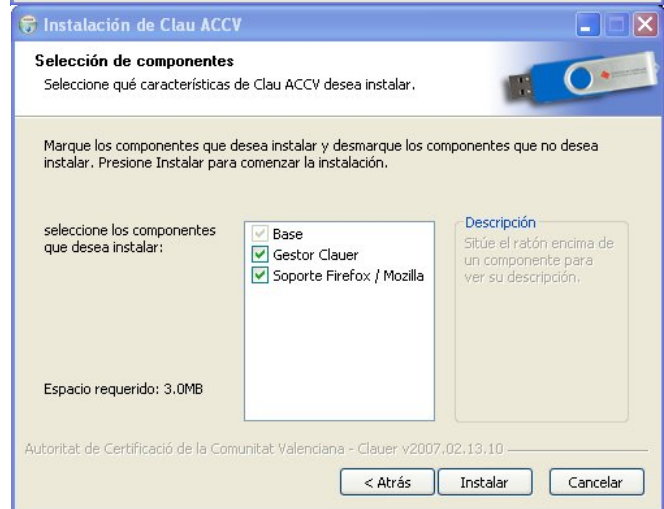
Instalación de Clau ACCV

Selección de componentes

Seleccione qué características de Clau ACCV desea instalar.

Marque los componentes que desea instalar y desmarque los componentes que no desea instalar. Presione Instalar para comenzar la instalación.

seleccione los componentes que desea instalar:

Base
Gestor Clauer
Soporte Firefox / Mozilla

Descripción
Sitúe el ratón encima de un componente para ver su descripción.

Espacio requerido: 3.0MB

Autoritat de Certificació de la Comunitat Valenciana - Clauer v2007.02.13.10

< Atrás
Instalar
Cancelar